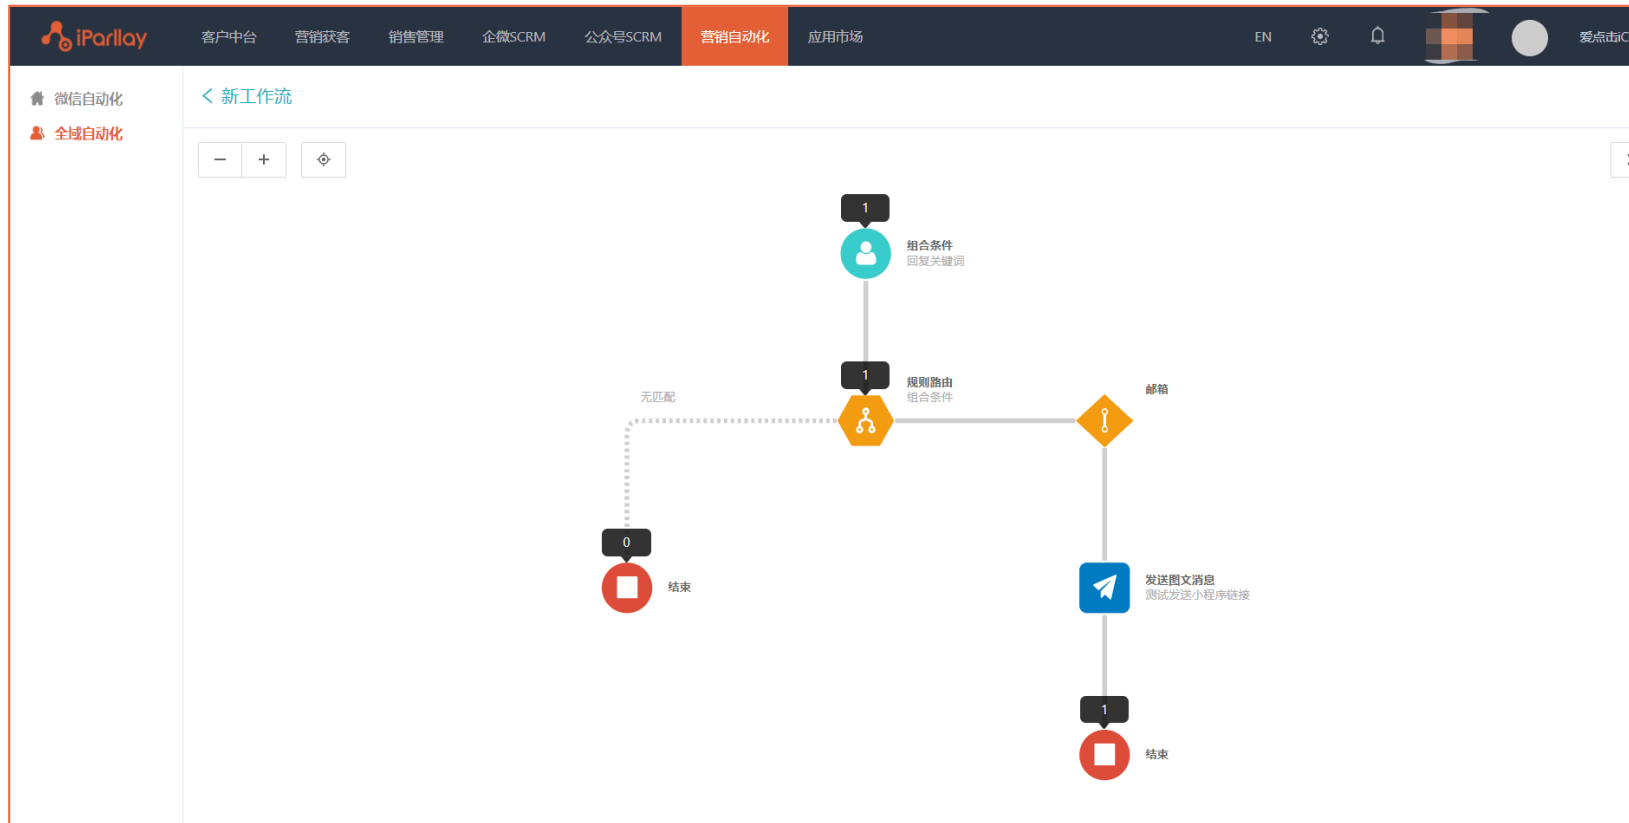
iParllay 客户中台 营销获客 销售管理 企微SCRM 公众号SCRM 营销自动化 应用市场 EN 爱点击iC

微信自动化
全域自动化

< 新工作流

− + 

1
组合条件
回复关键词

1
规则路由
组合条件

无匹配

邮箱

0
结束

发送图文消息
测试发送小程序链接

1
结束